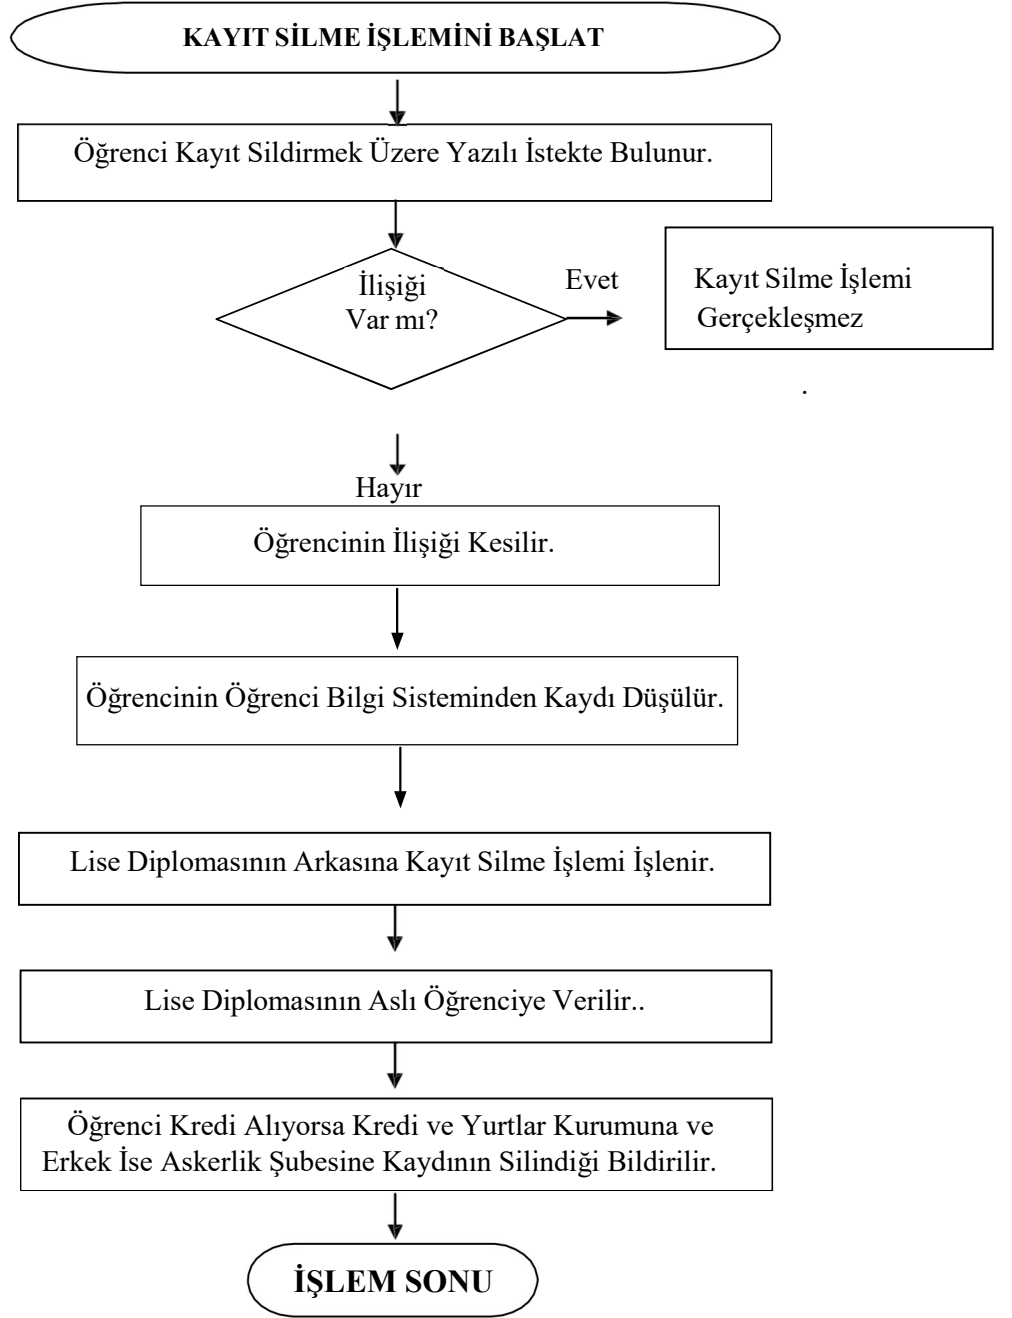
KAYIT SİLME İŞLEMİNİ BAŞLAT

Öğrenci Kayıt Sildirmek Üzere Yazılı İstekte Bulunur.

İlişiği Var mı?

Evet

Kayıt Silme İşlemi Gerçekleşmez

.

Hayır

Öğrencinin İlişiği Kesilir.

Öğrencinin Öğrenci Bilgi Sisteminden Kaydı Düşülür.

Lise Diplomasının Arkasına Kayıt Silme İşlemi İşlenir.

Lise Diplomasının Aslı Öğrenciye Verilir..

Öğrenci Kredi Alıyorsa Kredi ve Yurtlar Kurumuna ve Erkek İse Askerlik Şubesine Kaydının Silindiği Bildirilir.

İŞLEM SONU